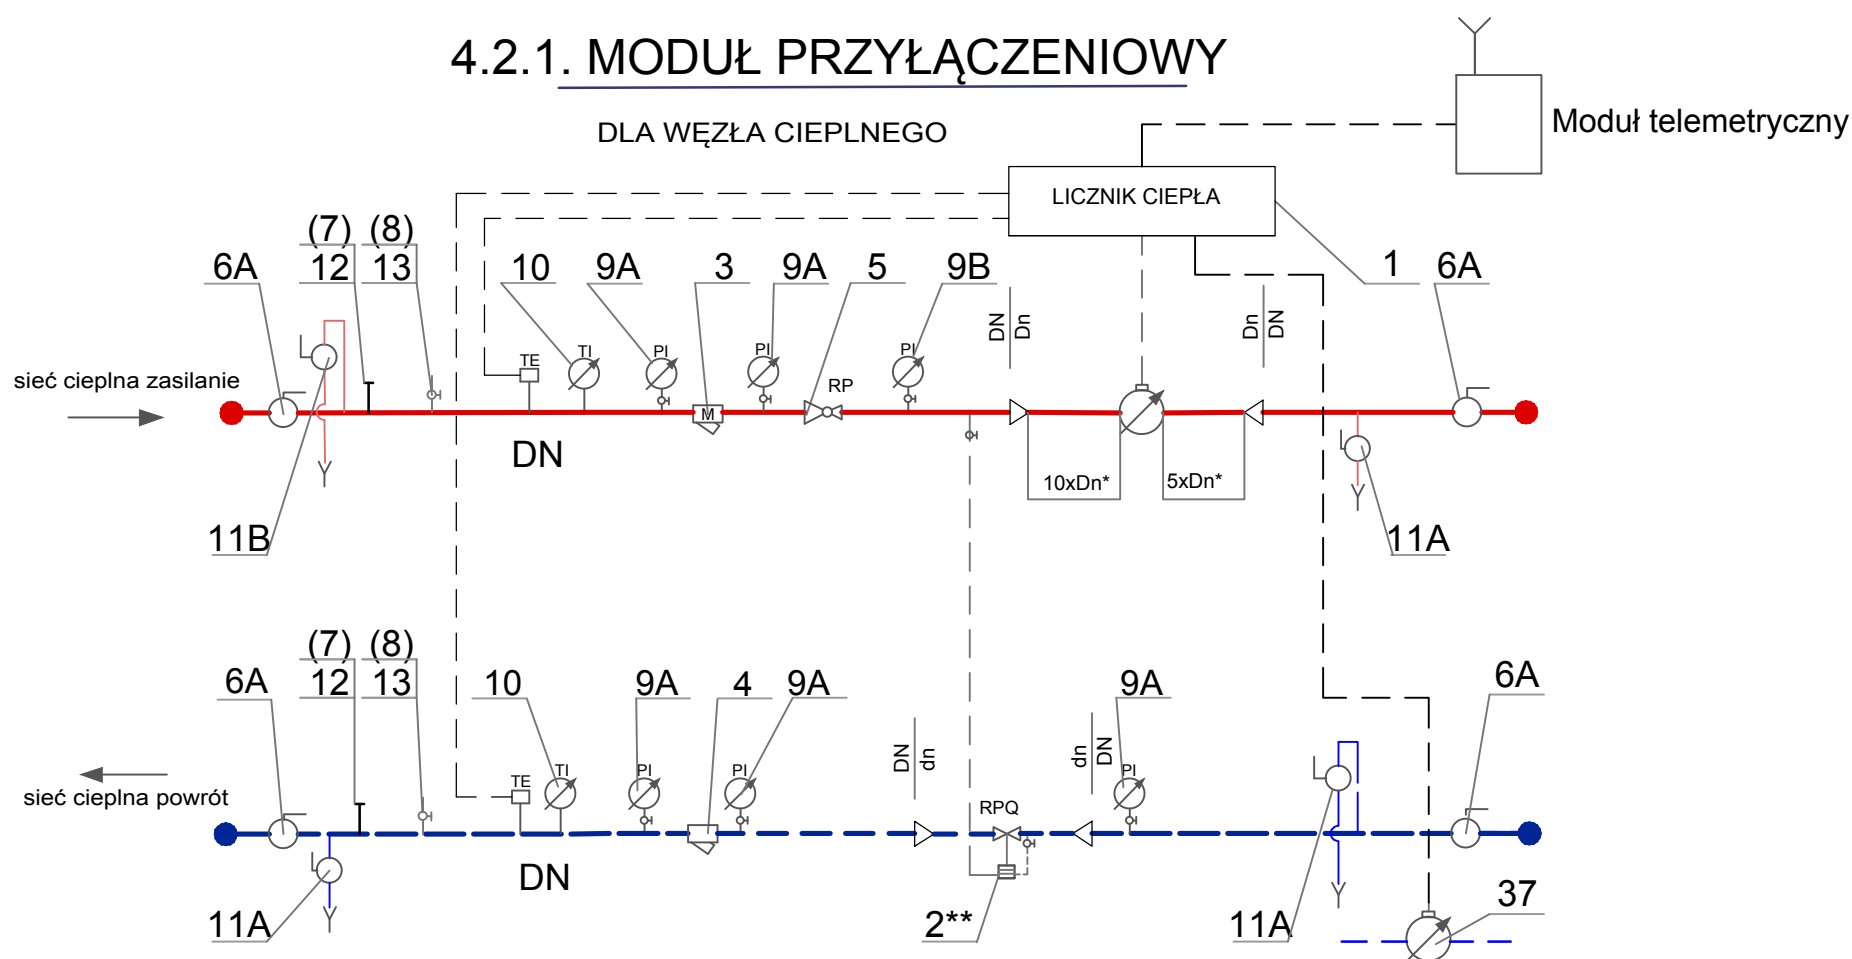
4.2.1. MODUŁ PRZYŁĄCZENIOWY

DLA WĘZŁA CIEPLNEGO

Moduł telemetryczny

LICZNIK CIEPŁA

(7) (8)
6A 12 13 10 9A 3 9A 5 9B 1 6A

DN
Dn

Dn
DN

TE TI PI PI PI

RP

sieć cieplna zasilanie

M

DN

10xDn* 5xDn*

11B 11A

(7) (8)
6A 12 13 10 9A 4 9A 9A 6A

DN
dn

dn
DN

TE TI PI PI PI

RPQ

sieć cieplna powrót

DN

11A 2** 11A 37